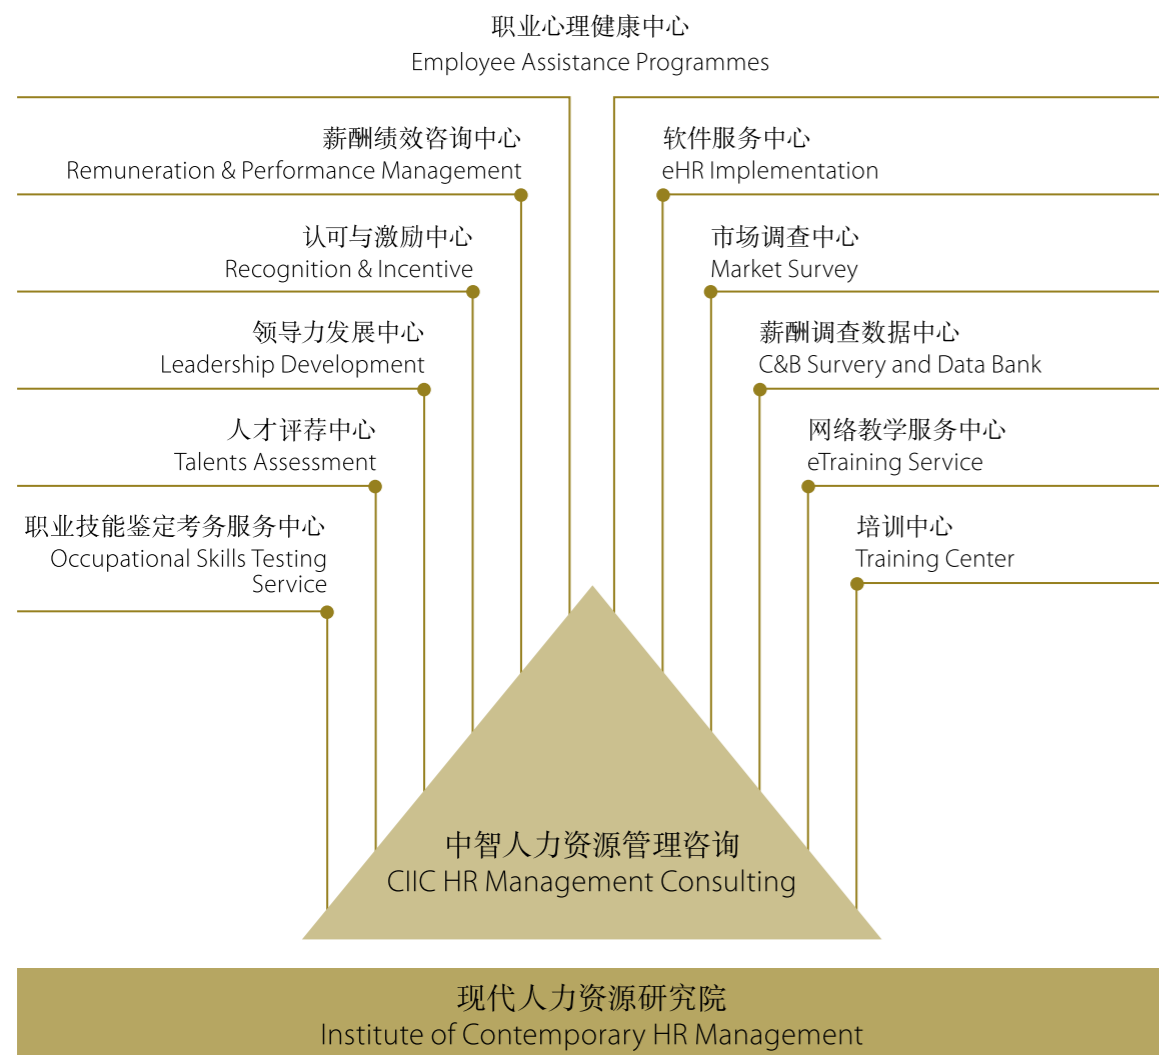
职业心理健康中心
Employee Assistance Programmes

薪酬绩效咨询中心
Remuneration & Performance Management

认可与激励中心
Recognition & Incentive

领导力发展中心
Leadership Development

人才评荐中心
Talents Assessment

职业技能鉴定考务服务中心
Occupational Skills Testing Service

软件服务中心
eHR Implementation

市场调查中心
Market Survey

薪酬调查数据中心
C&B Survery and Data Bank

网络教学服务中心
eTraining Service

培训中心
Training Center

中智人力资源管理咨询
CIIC HR Management Consulting

现代人力资源研究院
Institute of Contemporary HR Management